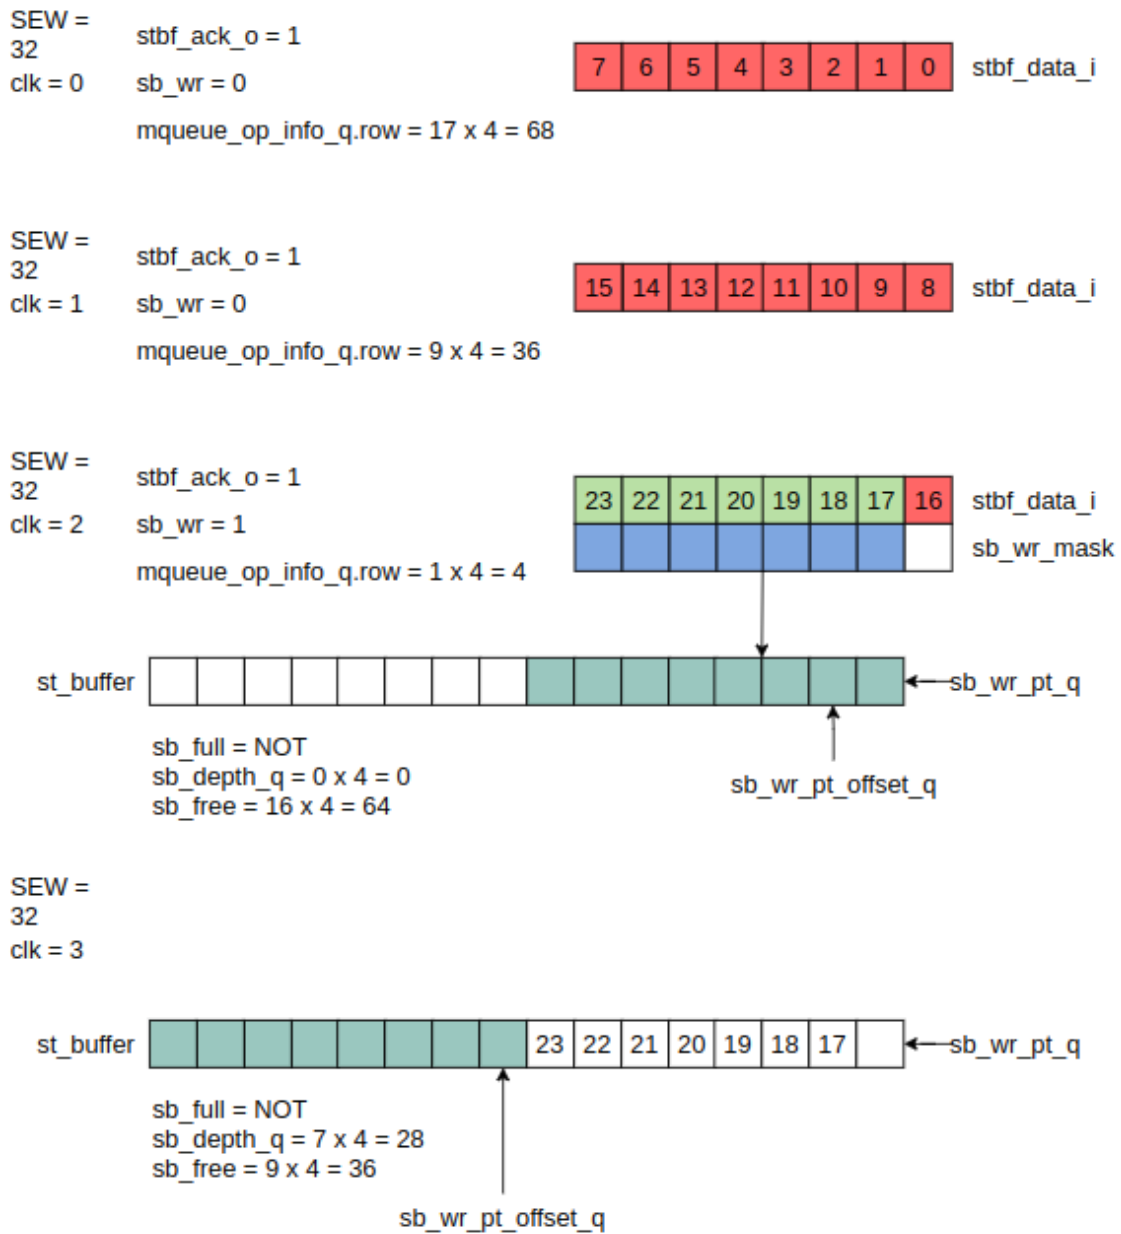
SEW = 32
clk = 0

stbf_ack_o = 1
sb_wr = 0
mqueue_op_info_q.row = 17 x 4 = 68

| 7 | 6 | 5 | 4 | 3 | 2 | 1 | 0 |
|---|---|---|---|---|---|---|---|

stbf_data_i

SEW = 32
clk = 1

stbf_ack_o = 1
sb_wr = 0
mqueue_op_info_q.row = 9 x 4 = 36

| 15 | 14 | 13 | 12 | 11 | 10 | 9 | 8 |
|---|---|---|---|---|---|---|---|

stbf_data_i

SEW = 32
clk = 2

stbf_ack_o = 1
sb_wr = 1
mqueue_op_info_q.row = 1 x 4 = 4

| 23 | 22 | 21 | 20 | 19 | 18 | 17 | 16 |
|---|---|---|---|---|---|---|---|

stbf_data_i
sb_wr_mask

st_buffer
sb_wr_pt_q

sb_full = NOT
sb_depth_q = 0 x 4 = 0
sb_free = 16 x 4 = 64

sb_wr_pt_offset_q

SEW = 32
clk = 3

st_buffer

| | | | | | | | | 23 | 22 | 21 | 20 | 19 | 18 | 17 | |
|---|---|---|---|---|---|---|---|---|---|---|---|---|---|---|---|

sb_wr_pt_q

sb_full = NOT
sb_depth_q = 7 x 4 = 28
sb_free = 9 x 4 = 36

sb_wr_pt_offset_q